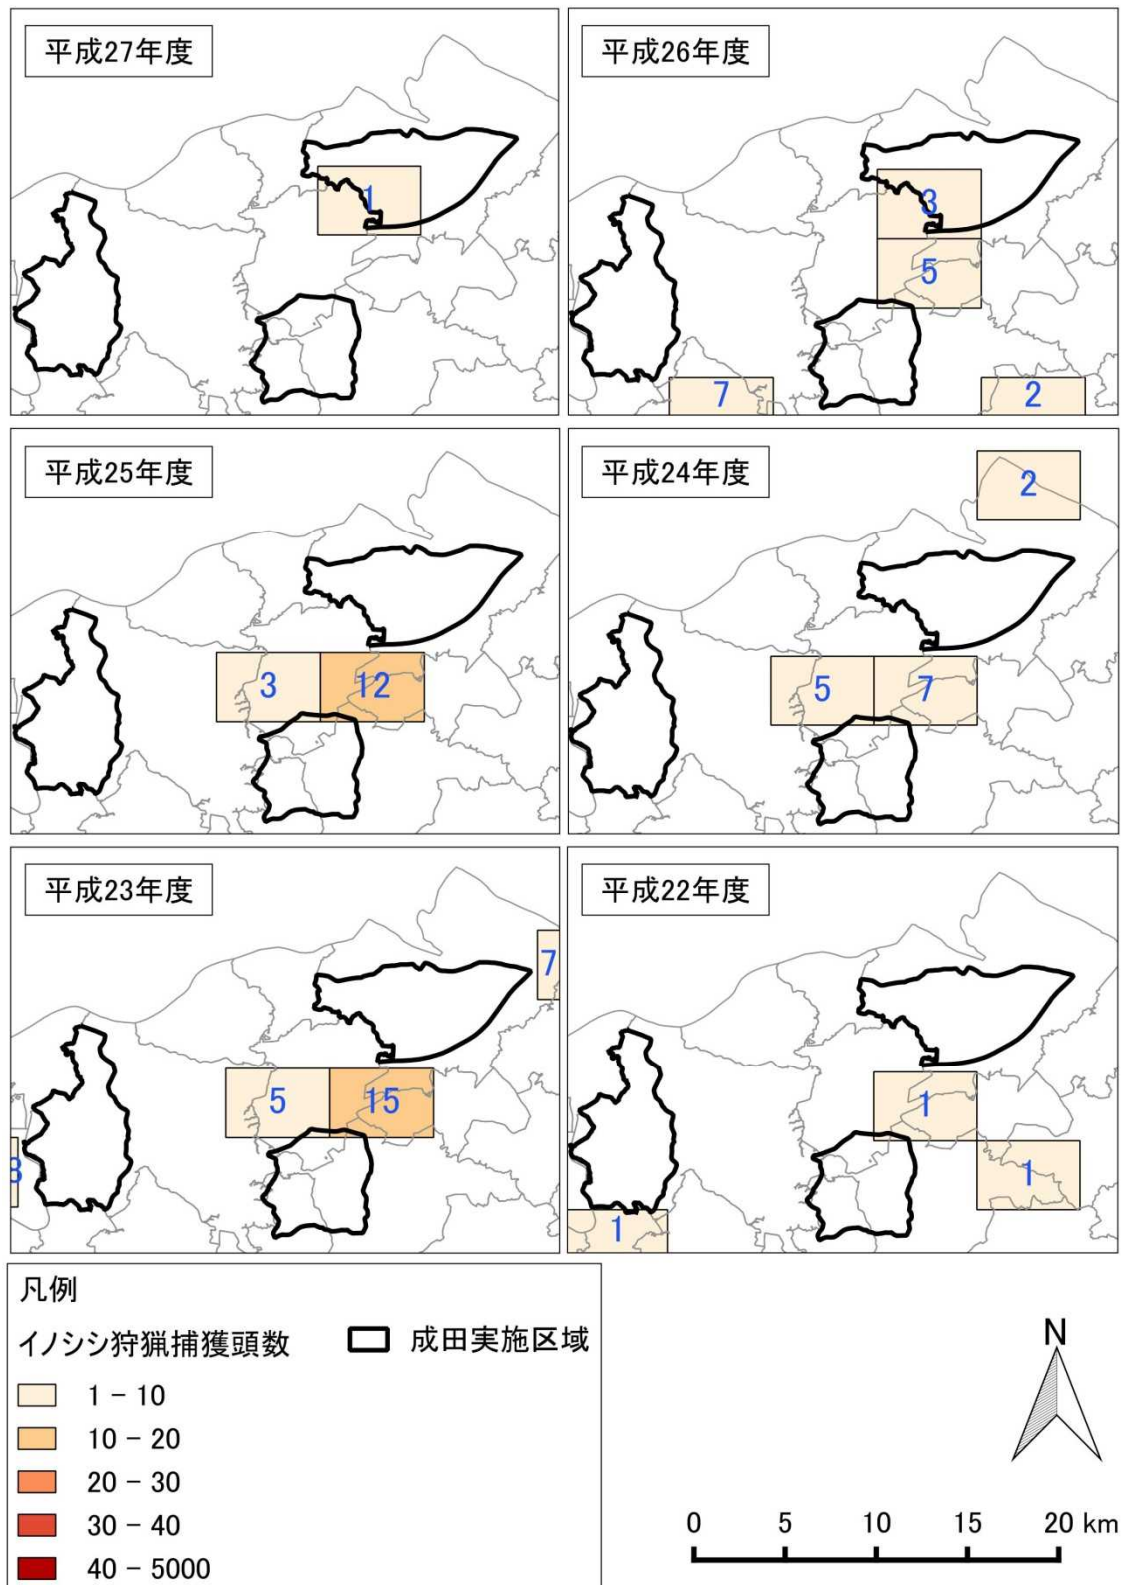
平成27年度

1

平成26年度

3

5

7

2

平成25年度

3

12

平成24年度

2

5

7

平成23年度

7

5

15

3

平成22年度

1

1

1

凡例

イノシシ狩猟捕獲頭数

成田実施区域

1 - 10

10 - 20

20 - 30

30 - 40

40 - 5000

N

0 5 10 15 20 km